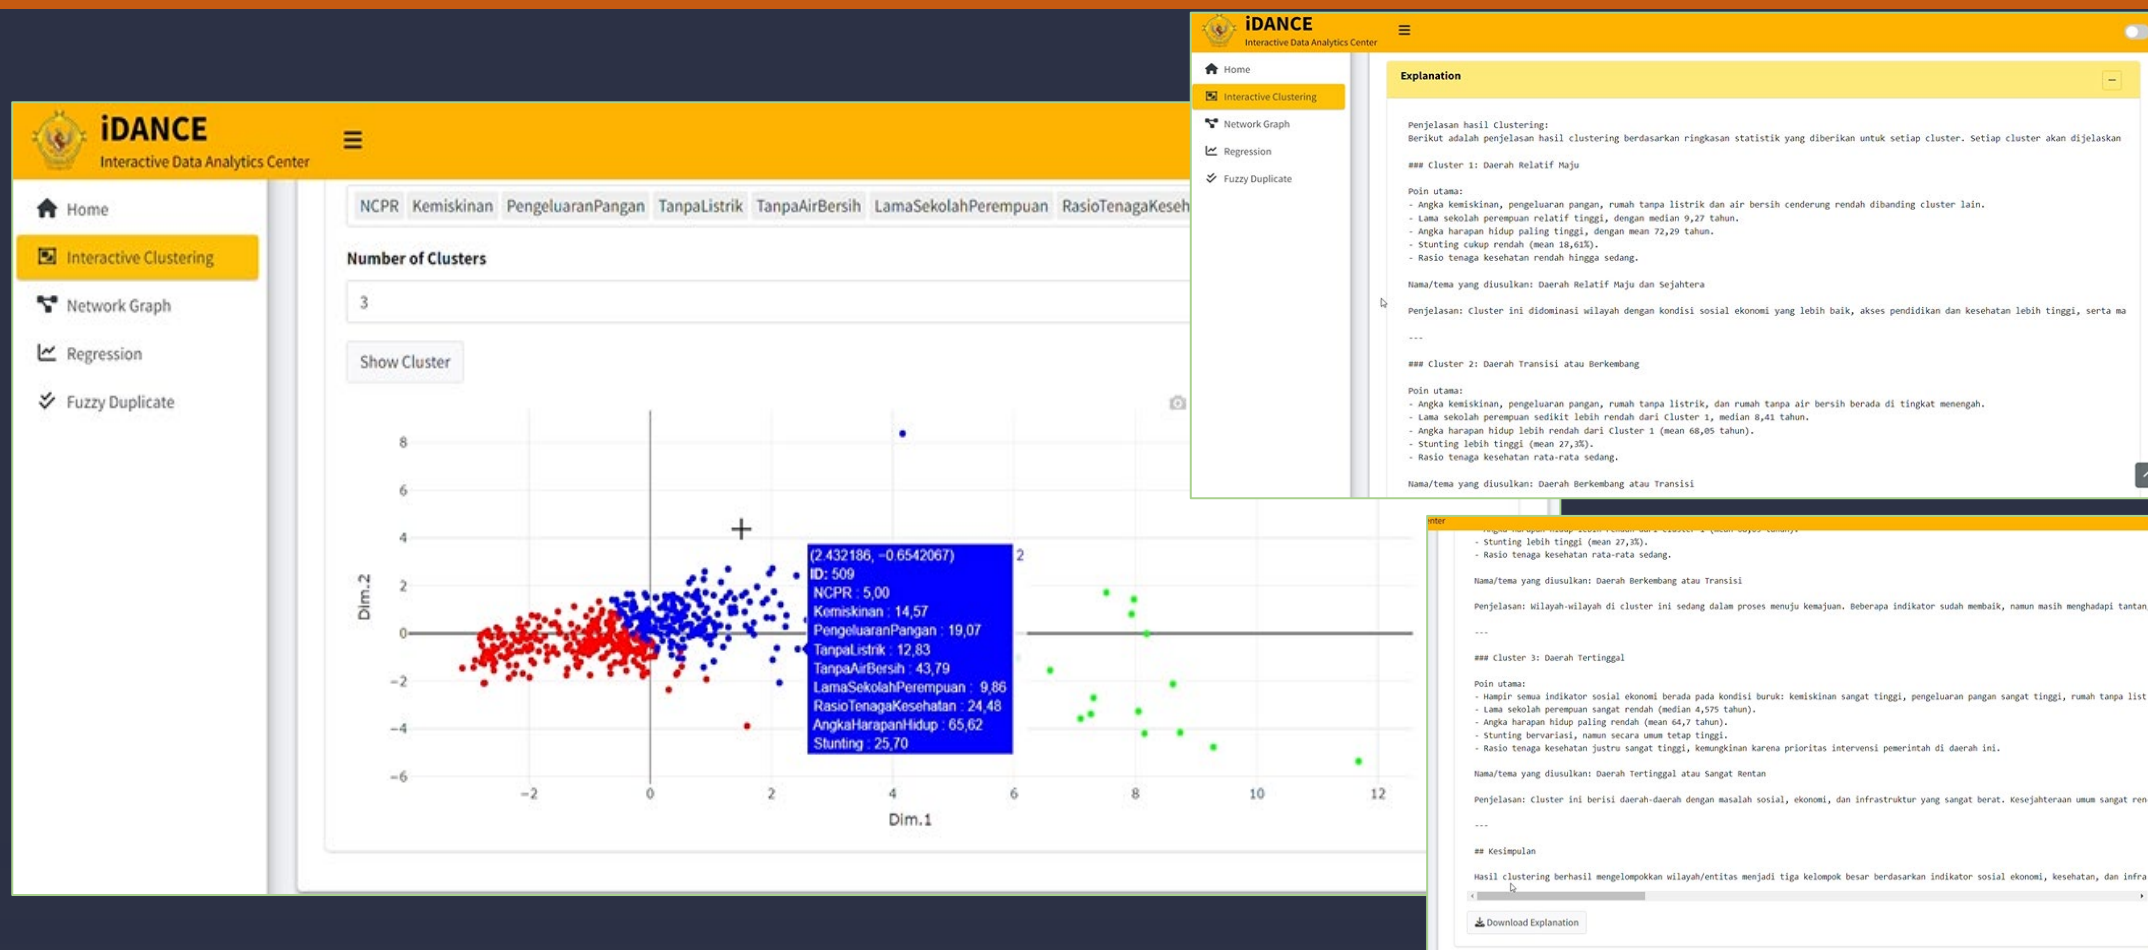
iDANCE
Interactive Data Analytics Center

Home
Interactive Clustering
Network Graph
Regression
Fuzzy Duplicate

NCPR Kemiskinan PengeluaranPangan TanpaListrik TanpaAirBersih LamaSekolahPerempuan RasioTenagaKeseh

Number of Clusters

3

Show Cluster

8
6
4
2
0
−2
−4
−6
Dim.2
−2 0 2 4 6 8 10 12
Dim.1

(2.432186, −0.6542067)
ID: 509
NCPR : 5,00
Kemiskinan : 14,57
PengeluaranPangan : 19,07
TanpaListrik : 12,83
TanpaAirBersih : 43,79
LamaSekolahPerempuan : 9,86
RasioTenagaKesehatan : 24,48
AngkaHarapanHidup : 65,62
Stunting : 25,70
2

iDANCE
Interactive Data Analytics Center

Home
Interactive Clustering
Network Graph
Regression
Fuzzy Duplicate

Explanation

Penjelasan hasil Clustering:
Berikut adalah penjelasan hasil clustering berdasarkan ringkasan statistik yang diberikan untuk setiap cluster. Setiap cluster akan dijelaskan

### Cluster 1: Daerah Relatif Maju

Poin utama:
- Angka kemiskinan, pengeluaran pangan, rumah tanpa listrik dan air bersih cenderung rendah dibanding cluster lain.
- Lama sekolah perempuan relatif tinggi, dengan median 9,27 tahun.
- Angka harapan hidup paling tinggi, dengan mean 72,29 tahun.
- Stunting cukup rendah (mean 18,61%).
- Rasio tenaga kesehatan rendah hingga sedang.

Nama/tema yang diusulkan: Daerah Relatif Maju dan Sejahtera

Penjelasan: Cluster ini didominasi wilayah dengan kondisi sosial ekonomi yang lebih baik, akses pendidikan dan kesehatan lebih tinggi, serta ma

---

### Cluster 2: Daerah Transisi atau Berkembang

Poin utama:
- Angka kemiskinan, pengeluaran pangan, rumah tanpa listrik, dan rumah tanpa air bersih berada di tingkat menengah.
- Lama sekolah perempuan sedikit lebih rendah dari Cluster 1, median 8,41 tahun.
- Angka harapan hidup lebih rendah dari Cluster 1 (mean 68,05 tahun).
- Stunting lebih tinggi (mean 27,3%).
- Rasio tenaga kesehatan rata-rata sedang.

Nama/tema yang diusulkan: Daerah Berkembang atau Transisi

nter
- Stunting lebih tinggi (mean 27,3%).
- Rasio tenaga kesehatan rata-rata sedang.

Nama/tema yang diusulkan: Daerah Berkembang atau Transisi

Penjelasan: Wilayah-wilayah di cluster ini sedang dalam proses menuju kemajuan. Beberapa indikator sudah membaik, namun masih menghadapi tantan

---

### Cluster 3: Daerah Tertinggal

Poin utama:
- Hampir semua indikator sosial ekonomi berada pada kondisi buruk: kemiskinan sangat tinggi, pengeluaran pangan sangat tinggi, rumah tanpa list
- Lama sekolah perempuan sangat rendah (median 4,575 tahun).
- Angka harapan hidup paling rendah (mean 64,7 tahun).
- Stunting bervariasi, namun secara umum tetap tinggi.
- Rasio tenaga kesehatan justru sangat tinggi, kemungkinan karena prioritas intervensi pemerintah di daerah ini.

Nama/tema yang diusulkan: Daerah Tertinggal atau Sangat Rentan

Penjelasan: Cluster ini berisi daerah-daerah dengan masalah sosial, ekonomi, dan infrastruktur yang sangat berat. Kesejahteraan umum sangat ren

---

## Kesimpulan

Hasil clustering berhasil mengelompokkan wilayah/entitas menjadi tiga kelompok besar berdasarkan indikator sosial ekonomi, kesehatan, dan infra

Download Explanation